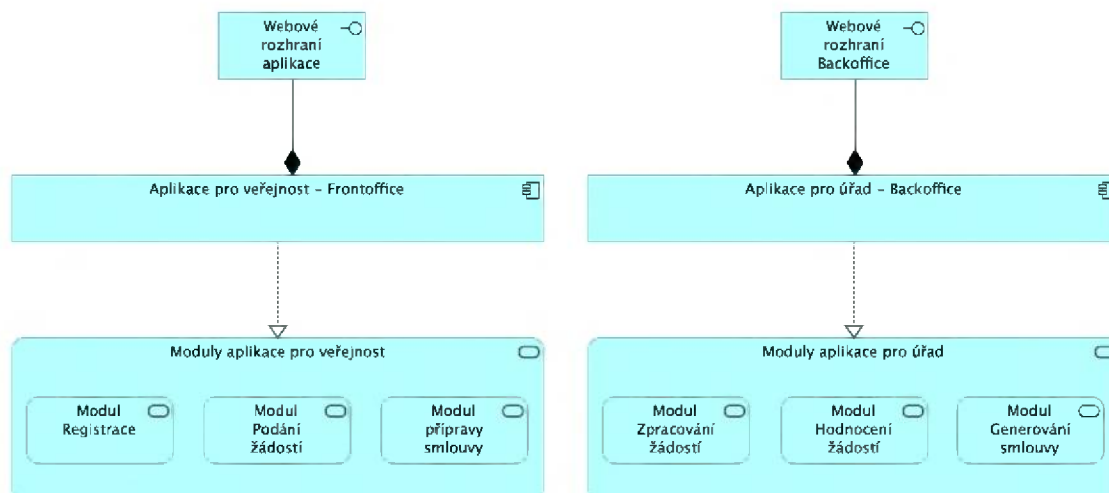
Webové rozhraní aplikace

Aplikace pro veřejnost - Frontoffice

Moduly aplikace pro veřejnost

Modul Registrace

Modul Podání žádostí

Modul přípravy smlouvy

Webové rozhraní Backoffice

Aplikace pro úřad - Backoffice

Moduly aplikace pro úřad

Modul Zpracování žádostí

Modul Hodnocení žádostí

Modul Generování smlouvy